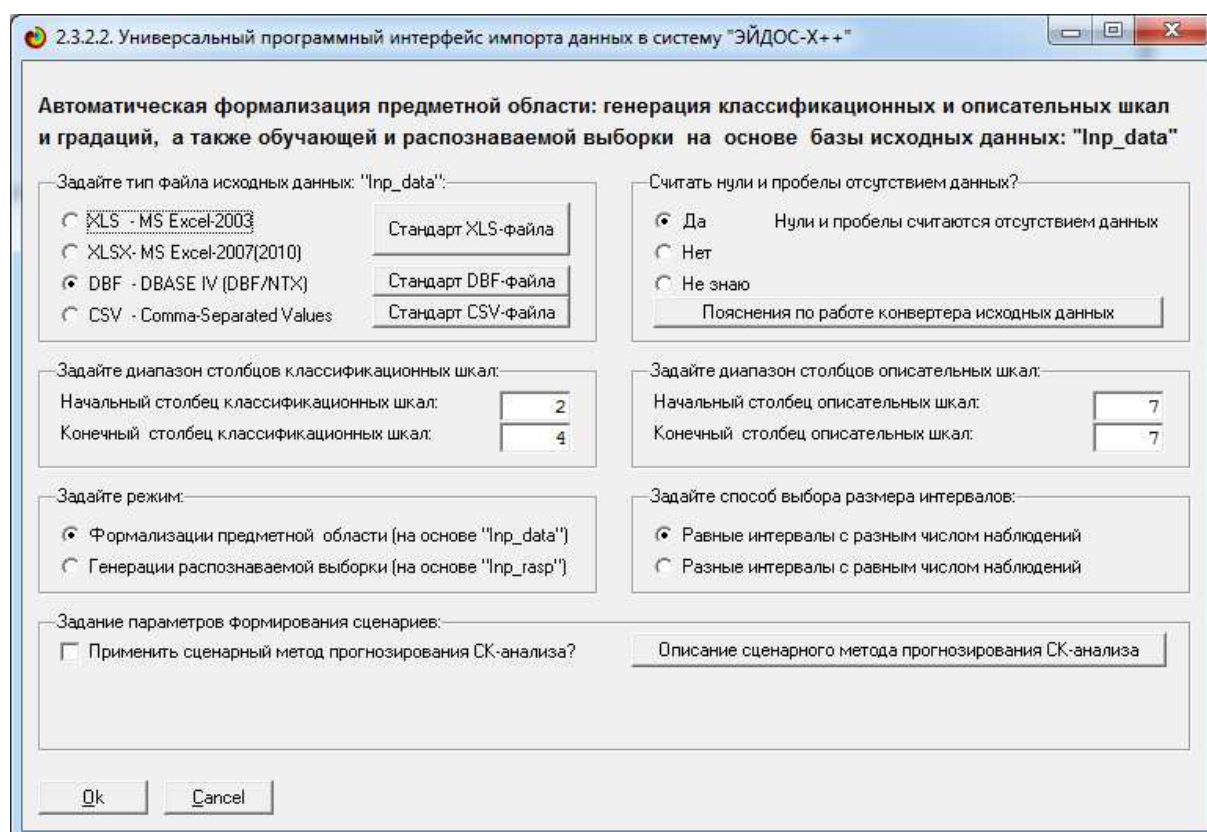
2.3.2.2. Универсальный программный интерфейс импорта данных в систему "ЭЙДОС-X++"

Автоматическая формализация предметной области: генерация классификационных и описательных шкал и градаций, а также обучающей и распознаваемой выборки на основе базы исходных данных: "Inp_data"

Задайте тип файла исходных данных: "Inp_data":

XLS - MS Excel-2003

XLSX- MS Excel-2007(2010)

DBF - DBASE IV (DBF/NTX)

CSV - Comma-Separated Values

Стандарт XLS-файла

Стандарт DBF-файла

Стандарт CSV-файла

Считать нули и пробелы отсутствием данных?

Да

Нули и пробелы считаются отсутствием данных

Нет

Не знаю

Пояснения по работе конвертера исходных данных

Задайте диапазон столбцов классификационных шкал:

Начальный столбец классификационных шкал: 2

Конечный столбец классификационных шкал: 4

Задайте диапазон столбцов описательных шкал:

Начальный столбец описательных шкал: 7

Конечный столбец описательных шкал: 7

Задайте режим:

Формализации предметной области (на основе "Inp_data")

Генерации распознаваемой выборки (на основе "Inp_rasp")

Задайте способ выбора размера интервалов:

Равные интервалы с разным числом наблюдений

Разные интервалы с равным числом наблюдений

Задание параметров формирования сценариев:

Применить сценарный метод прогнозирования СК-анализа?

Описание сценарного метода прогнозирования СК-анализа

Ok

Cancel